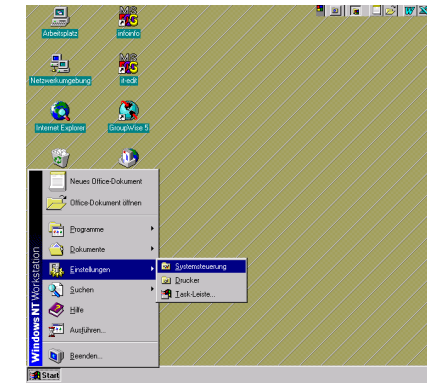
Arbeitsplatz
infoinfo
Netzwerkumgebung
it-edit
Internet Explorer
GroupWise 5
Neues Office-Dokument
Office-Dokument öffnen
Programme
Dokumente
Einstellungen
Systemsteuerung
Drucker
Task-Leiste...
Suchen
Hilfe
Ausführen...
Beenden...
Windows NT Workstation
Start